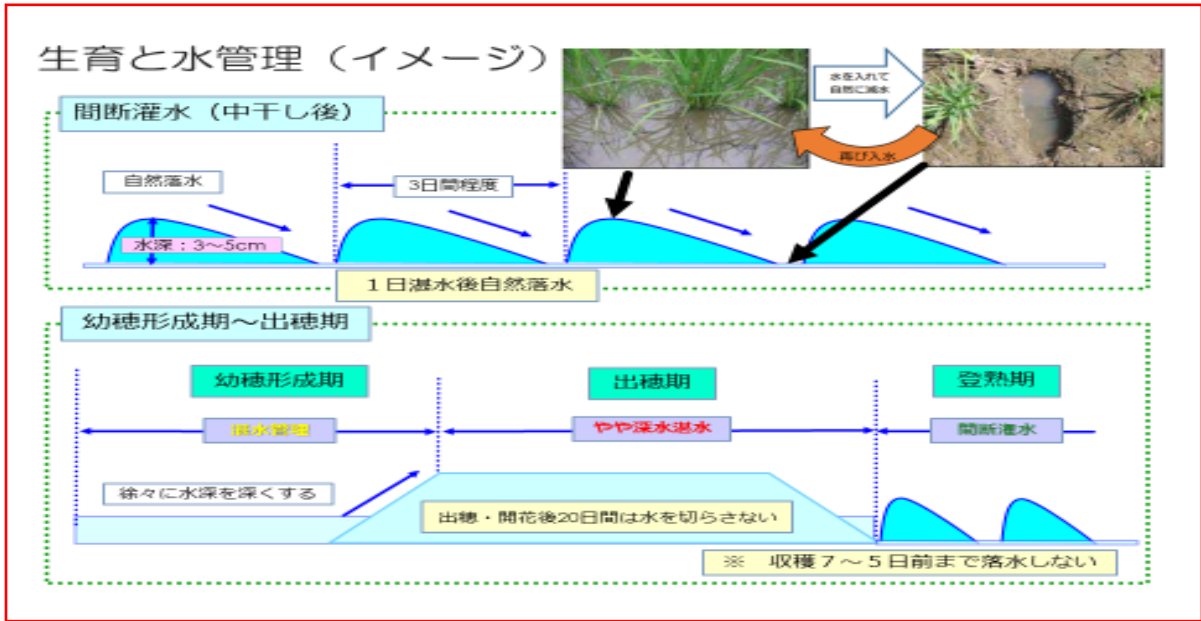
生育と水管理（イメージ）

間断灌水（中干し後）

水を入れて自然に減水

再び入水

自然落水

3日間程度

水深：3～5cm

１日湛水後自然落水

幼穂形成期～出穂期

幼穂形成期

出穂期

登熟期

湛水管理

やや深水湛水

間断灌水

徐々に水深を深くする

出穂・開花後20日間は水を切らさない

※　収穫７～５日前まで落水しない